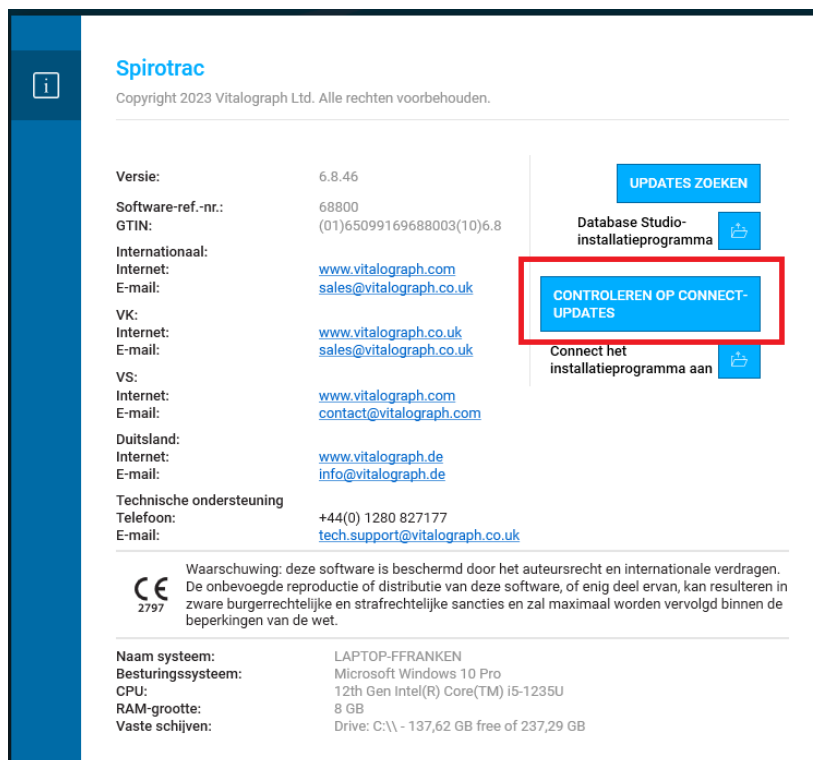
i

Spirotrac

Copyright 2023 Vitalograph Ltd. Alle rechten voorbehouden.

| | |
|---|---|
| Versie: | 6.8.46 |
| Software-ref.-nr.: | 68800 |
| GTIN: | (01)65099169688003(10)6.8 |
| Internationaal: | |
| Internet: | www.vitalograph.com |
| E-mail: | sales@vitalograph.co.uk |
| VK: | |
| Internet: | www.vitalograph.co.uk |
| E-mail: | sales@vitalograph.co.uk |
| VS: | |
| Internet: | www.vitalograph.com |
| E-mail: | contact@vitalograph.com |
| Duitsland: | |
| Internet: | www.vitalograph.de |
| E-mail: | info@vitalograph.de |
| Technische ondersteuning | |
| Telefoon: | +44(0) 1280 827177 |
| E-mail: | tech.support@vitalograph.co.uk |

UPDATES ZOEKEN

Database Studio-installatieprogramma

CONTROLEREN OP CONNECT-UPDATES

Connect het installatieprogramma aan

CE 2797

Waarschuwing: deze software is beschermd door het auteursrecht en internationale verdragen. De onbevoegde reproductie of distributie van deze software, of enig deel ervan, kan resulteren in zware burgerrechtelijke en strafrechtelijke sancties en zal maximaal worden vervolgd binnen de beperkingen van de wet.

| | |
|---|---|
| Naam systeem: | LAPTOP-FFRANKEN |
| Besturingssysteem: | Microsoft Windows 10 Pro |
| CPU: | 12th Gen Intel(R) Core(TM) i5-1235U |
| RAM-grootte: | 8 GB |
| Vaste schijven: | Drive: C:\\ - 137,62 GB free of 237,29 GB |